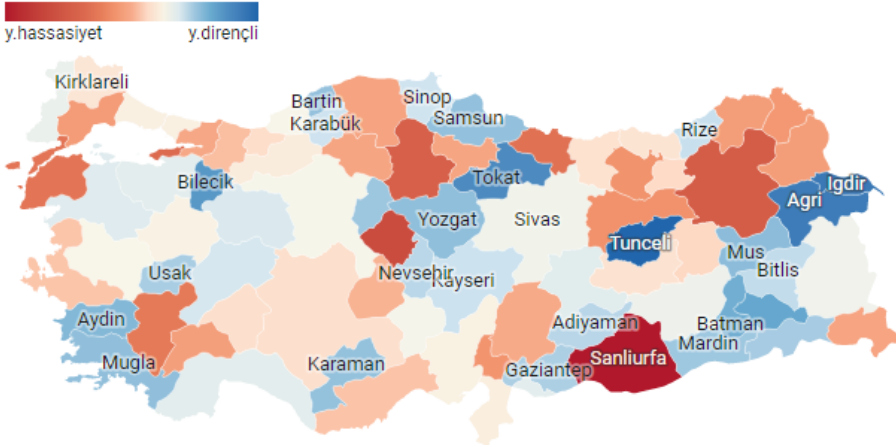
y.hassasiyet
y.dirençli

Kirklareli
Bartin
Sinop
Karabük
Samsun
Rize
Bilecik
Tokat
Igdir
Agri
Yozgat
Sivas
Tunceli
Usak
Nevsehir
Mus
Kayseri
Bitlis
Aydin
Adiyaman
Batman
Mugla
Sanliurfa
Mardin
Karaman
Gaziantep